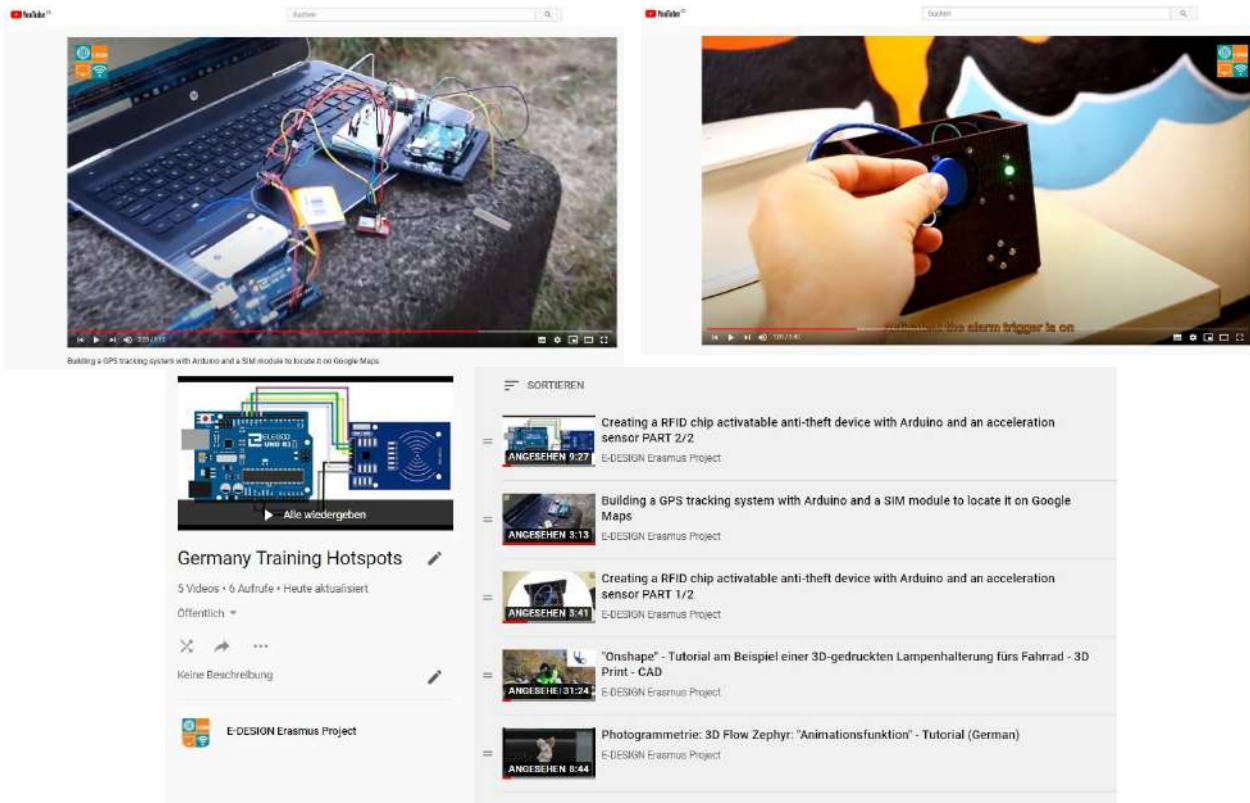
YouTube

Suchen

Building a GPS tracking system with Arduino and a SIM module to locate it on Google Maps

YouTube

Suchen

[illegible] the alarm trigger is on

Alle wiedergeben

Germany Training Hotspots

5 Videos • 6 Aufrufe • Heute aktualisiert

Öffentlich

Keine Beschreibung

E-DESIGN Erasmus Project

SORTIEREN

ANGESEHEN 9:27
Creating a RFID chip activatable anti-theft device with Arduino and an acceleration sensor PART 2/2
E-DESIGN Erasmus Project

ANGESEHEN 3:13
Building a GPS tracking system with Arduino and a SIM module to locate it on Google Maps
E-DESIGN Erasmus Project

ANGESEHEN 3:41
Creating a RFID chip activatable anti-theft device with Arduino and an acceleration sensor PART 1/2
E-DESIGN Erasmus Project

ANGESEHE 31:24
"Onshape" - Tutorial am Beispiel einer 3D-gedruckten Lampenhalterung fürs Fahrrad - 3D Print - CAD
E-DESIGN Erasmus Project

ANGESEHEN 8:44
Photogrammetrie: 3D Flow Zephyr: "Animationsfunktion" - Tutorial (German)
E-DESIGN Erasmus Project